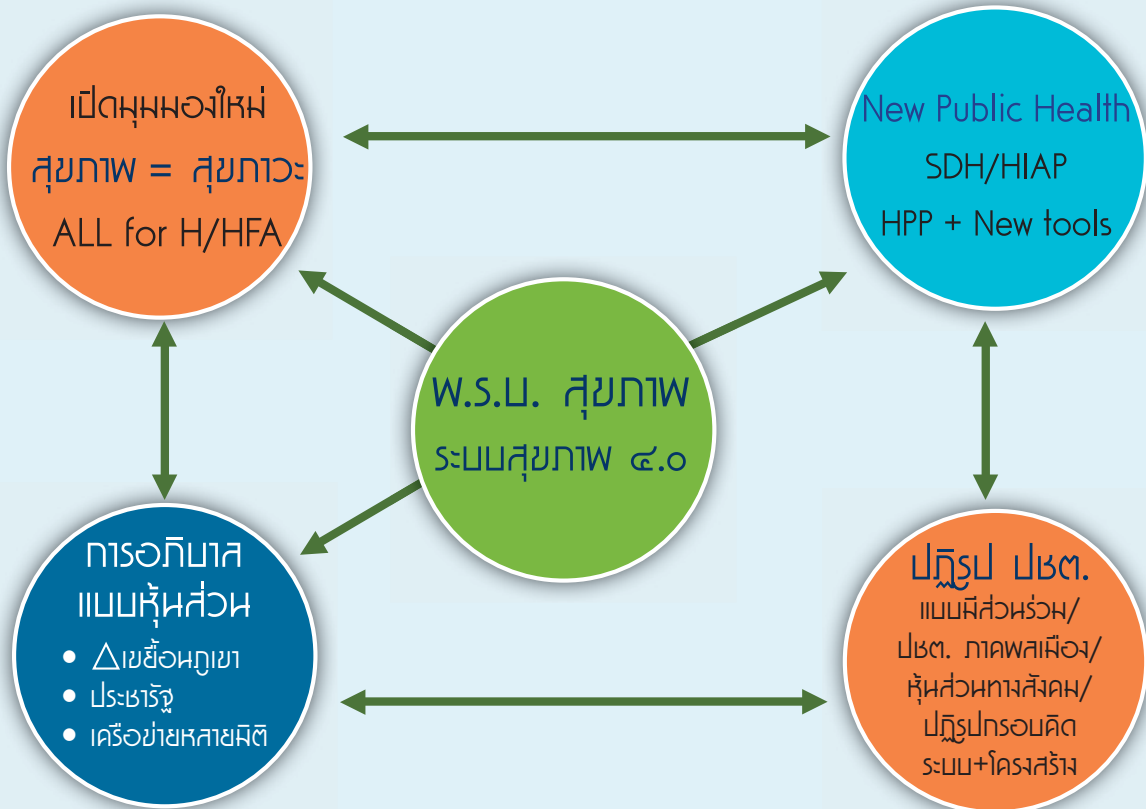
เปิดมุมมองใหม่
สุขภาพ = สุขภาวะ
ALL for H/HFA

New Public Health
SDH/HIAP
HPP + New tools

พ.ร.บ. สุขภาพ
ระบบสุขภาพ ๔.๐

การอภิบาล
แบบหุ้นส่วน
• △เขยื้อนภูเขา
• ประชารัฐ
• เครือข่ายหลายมิติ

ปฏิรูป ปชต.
แบบมีส่วนร่วม/
ปชต. ภาคพลเมือง/
หุ้นส่วนทางสังคม/
ปฏิรูปกรอบคิด
ระบบ+โครงสร้าง